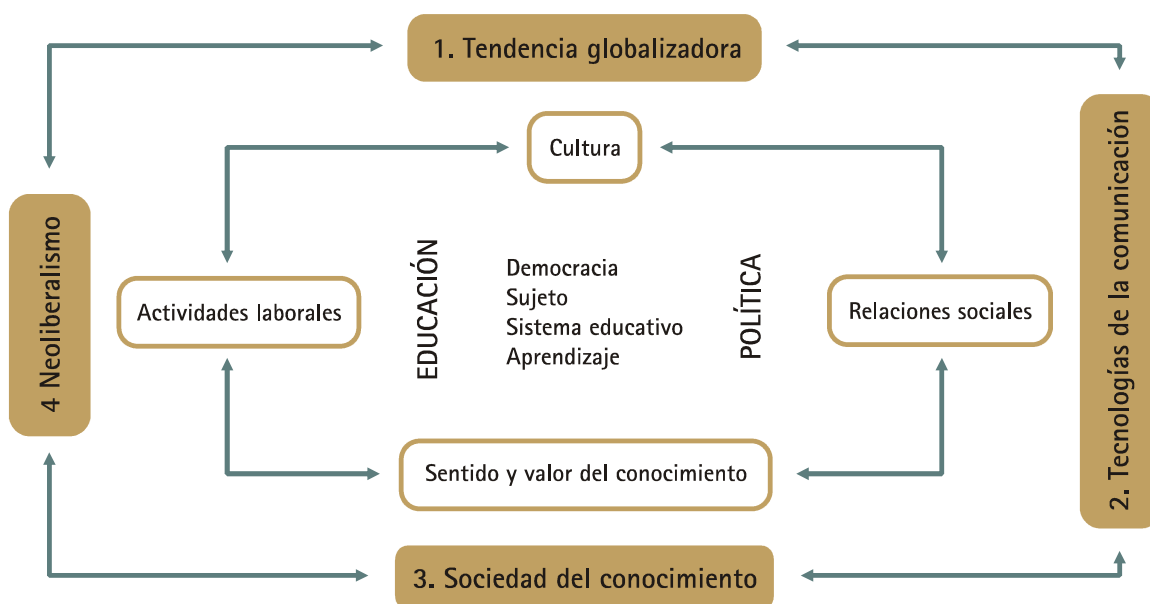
1. Tendencia globalizadora

4 Neoliberalismo

Cultura

Actividades laborales

EDUCACIÓN

Democracia
Sujeto
Sistema educativo
Aprendizaje

POLÍTICA

Relaciones sociales

Sentido y valor del conocimiento

2. Tecnologías de la comunicación

3. Sociedad del conocimiento